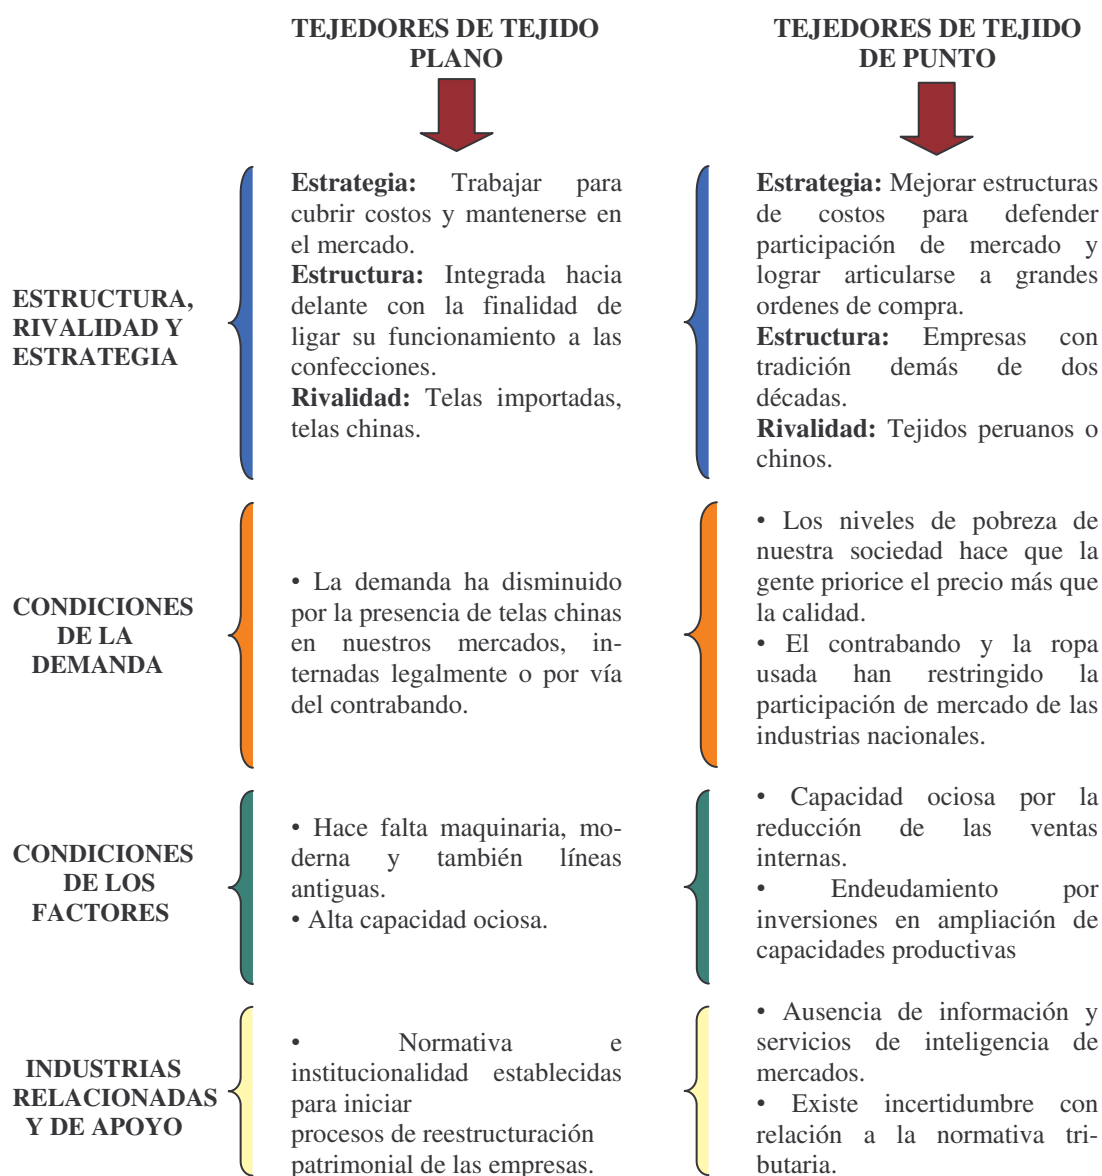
TEJEDORES DE TEJIDO PLANO

TEJEDORES DE TEJIDO DE PUNTO

ESTRUCTURA, RIVALIDAD Y ESTRATEGIA

**Estrategia:** Trabajar para cubrir costos y mantenerse en el mercado.
**Estructura:** Integrada hacia delante con la finalidad de ligar su funcionamiento a las confecciones.
**Rivalidad:** Telas importadas, telas chinas.

**Estrategia:** Mejorar estructuras de costos para defender participación de mercado y lograr articularse a grandes ordenes de compra.
**Estructura:** Empresas con tradición demás de dos décadas.
**Rivalidad:** Tejidos peruanos o chinos.

CONDICIONES DE LA DEMANDA

• La demanda ha disminuido por la presencia de telas chinas en nuestros mercados, internadas legalmente o por vía del contrabando.

• Los niveles de pobreza de nuestra sociedad hace que la gente priorice el precio más que la calidad.
• El contrabando y la ropa usada han restringido la participación de mercado de las industrias nacionales.

CONDICIONES DE LOS FACTORES

• Hace falta maquinaria, moderna y también líneas antiguas.
• Alta capacidad ociosa.

• Capacidad ociosa por la reducción de las ventas internas.
• Endeudamiento por inversiones en ampliación de capacidades productivas

INDUSTRIAS RELACIONADAS Y DE APOYO

• Normativa e institucionalidad establecidas para iniciar procesos de reestructuración patrimonial de las empresas.

• Ausencia de información y servicios de inteligencia de mercados.
• Existe incertidumbre con relación a la normativa tributaria.